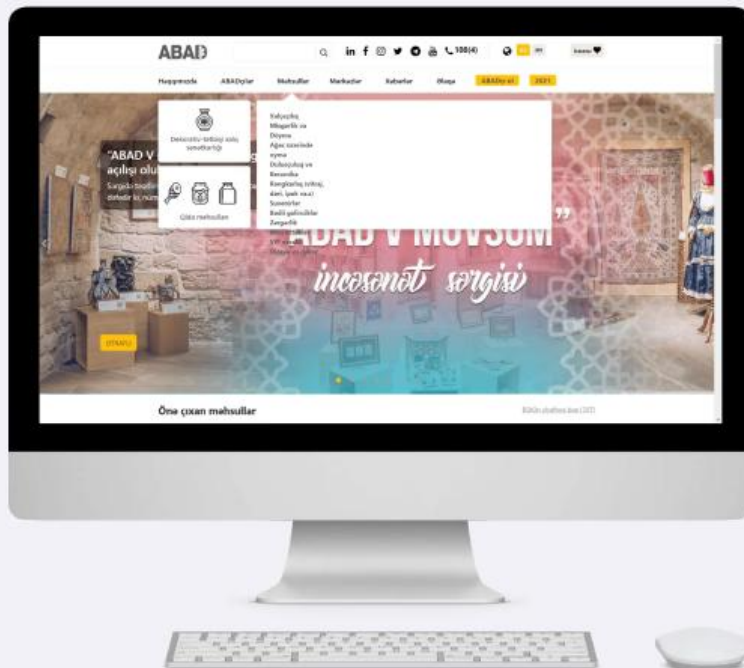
ABAD

$\mathbf{C}$ 108(4)

Haqqımızda ABADçılar Məhsullar Məkanlar Xəbərlər Əlaqə ABADa qoş 2021

Dekorativ-tətbiqi xalq sənətkarlığı

Qida məhsulları

Xalçaçılıq
Misgərlik və
Dizayn
Ağac üzərində
oyma
Dulusçuluq və
Keramika
Kəkəlçilik, toxuculuq,
dəri, ipək və s.
Suvenirlər
Bədii şəlbəndlər
Zərgərlik
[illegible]
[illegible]

"ABAD V
açılışı olu
Sərgidə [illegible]
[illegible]

ƏTRAFLI

"ABAD V MÖVSÜM"
incəsənət sərgisi

Önə çıxan məhsullar

Bütün məhsullara bax (107)